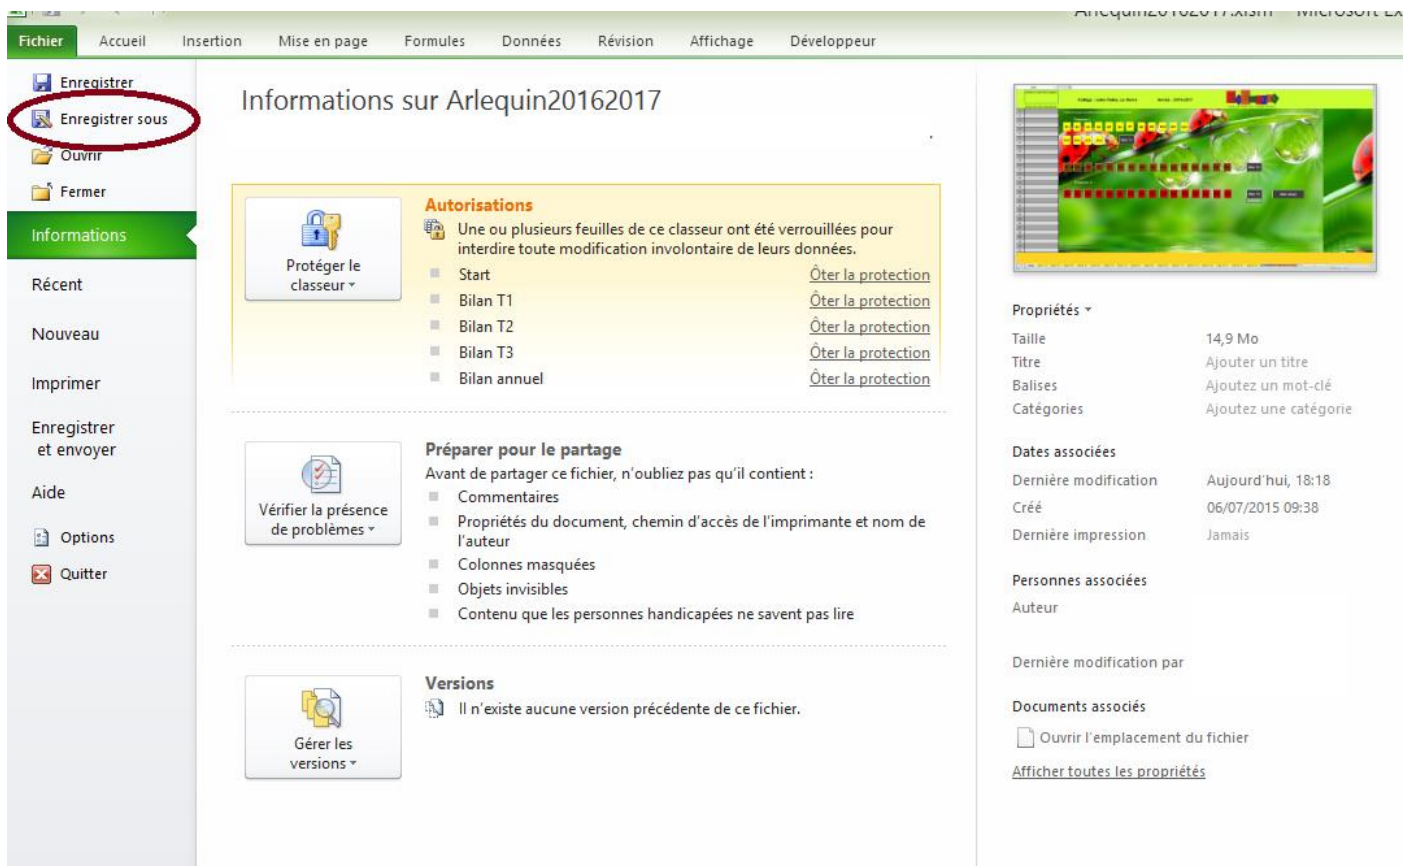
Arlequin20162017.xlsm - Microsoft Ex

Fichier Accueil Insertion Mise en page Formules Données Révision Affichage Développeur

Enregistrer
Enregistrer sous
Ouvrir
Fermer
Informations
Récent
Nouveau
Imprimer
Enregistrer et envoyer
Aide
Options
Quitter

Informations sur Arlequin20162017

Protéger le classeur

Autorisations
Une ou plusieurs feuilles de ce classeur ont été verrouillées pour interdire toute modification involontaire de leurs données.
Start Ôter la protection
Bilan T1 Ôter la protection
Bilan T2 Ôter la protection
Bilan T3 Ôter la protection
Bilan annuel Ôter la protection

Vérifier la présence de problèmes

Préparer pour le partage
Avant de partager ce fichier, n'oubliez pas qu'il contient :
Commentaires
Propriétés du document, chemin d'accès de l'imprimante et nom de l'auteur
Colonnes masquées
Objets invisibles
Contenu que les personnes handicapées ne savent pas lire

Gérer les versions

Versions
Il n'existe aucune version précédente de ce fichier.

Propriétés
Taille 14,9 Mo
Titre Ajouter un titre
Balises Ajoutez un mot-clé
Catégories Ajoutez une catégorie

Dates associées
Dernière modification Aujourd'hui, 18:18
Créé 06/07/2015 09:38
Dernière impression Jamais

Personnes associées
Auteur

Dernière modification par

Documents associés
Ouvrir l'emplacement du fichier
Afficher toutes les propriétés